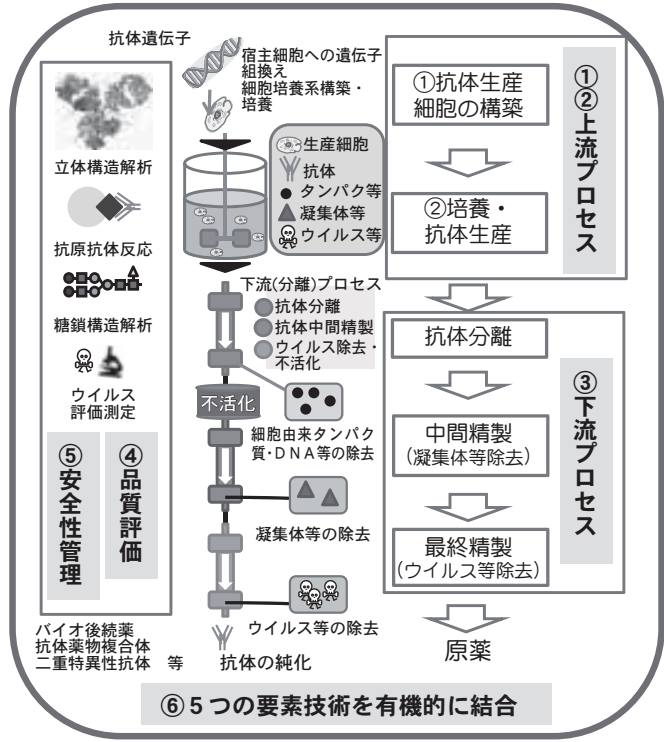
抗体遺伝子

宿主細胞への遺伝子組換え
細胞培養系構築・培養

生産細胞
抗体
● タンパク等
▲ 凝集体等
ウイルス等

①抗体生産細胞の構築

②培養・抗体生産

①②上流プロセス

立体構造解析

抗原抗体反応

糖鎖構造解析

ウイルス評価測定

⑤安全性管理

④品質評価

下流(分離)プロセス
抗体分離
抗体中間精製
ウイルス除去・不活化

不活化

細胞由来タンパク質・DNA等の除去

凝集体等の除去

ウイルス等の除去

抗体の純化

抗体分離

中間精製
(凝集体等除去)

最終精製
(ウイルス等除去)

③下流プロセス

原薬

バイオ後続薬
抗体薬物複合体
二重特異性抗体　等

⑥5つの要素技術を有機的に結合